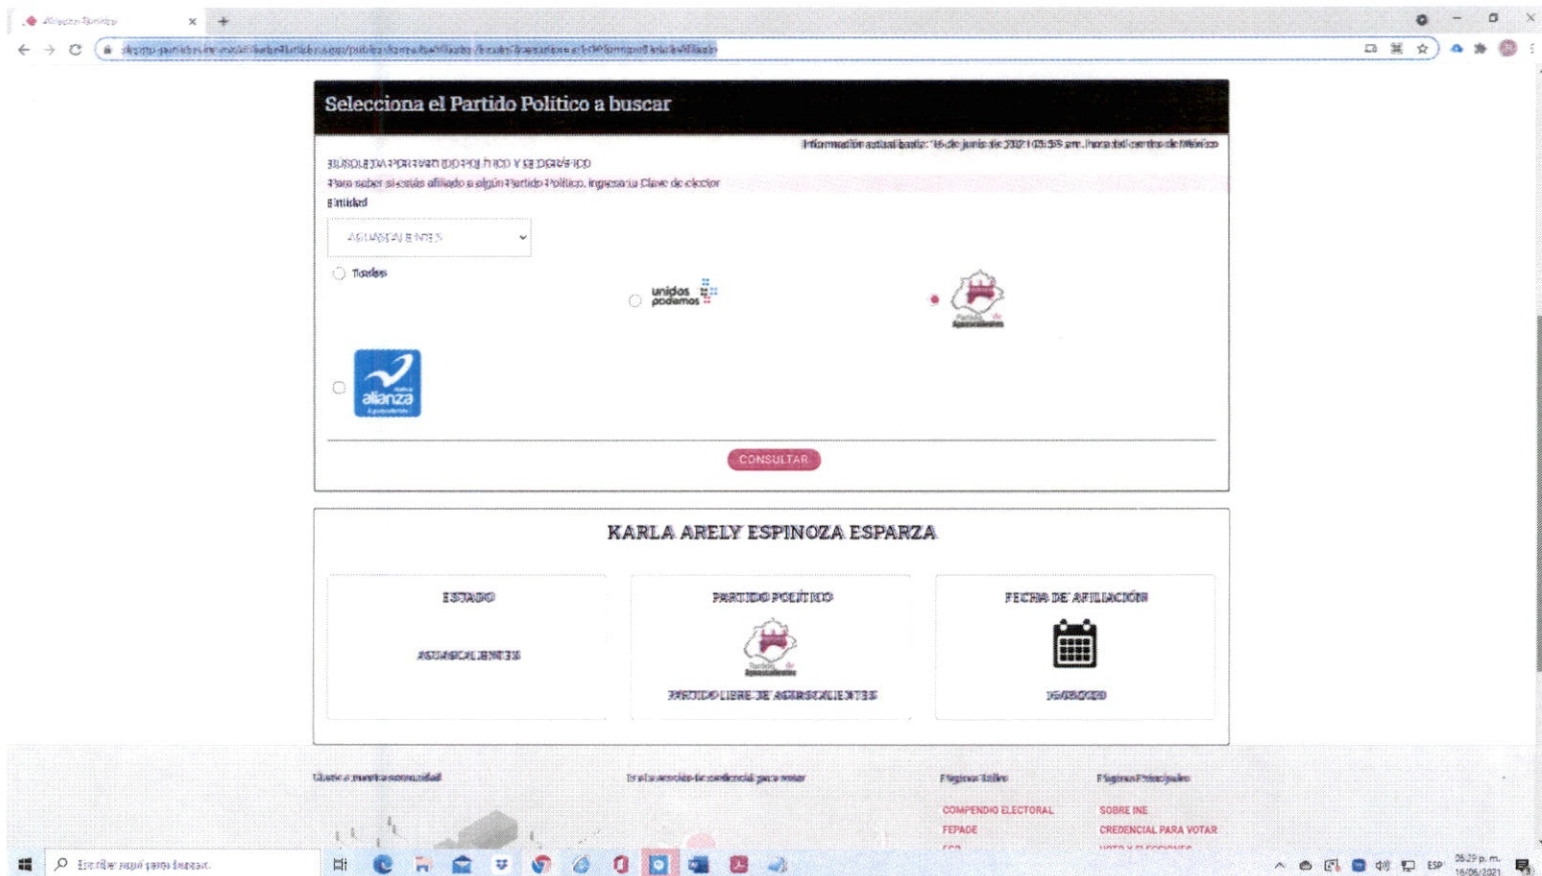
Selecciona el Partido Político a buscar

Información actualizada: 16 de junio de 2021 05:55 pm, hora del centro de México

BUSQUEDA POR PARTIDO POLÍTICO Y SEXO/BÚSQUEDA

Para saber si estás afiliado a algún Partido Político, ingresa la Clave de elector

Entidad

AGUASCALIENTES

Todos

unidos podemos

alianza

CONSULTAR

KARLA ARELY ESPINOZA ESPARZA

ESTADO

AGUASCALIENTES

PARTIDO POLÍTICO

PARTIDO LIBRE DE AGUASCALIENTES

FECHA DE AFILIACIÓN

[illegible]

COMPENDIO ELECTORAL

FEPADE

SOBRE INE

CREDENCIAL PARA VOTAR

Escribe aquí para buscar

ESP

05:29 p. m.
16/06/2021